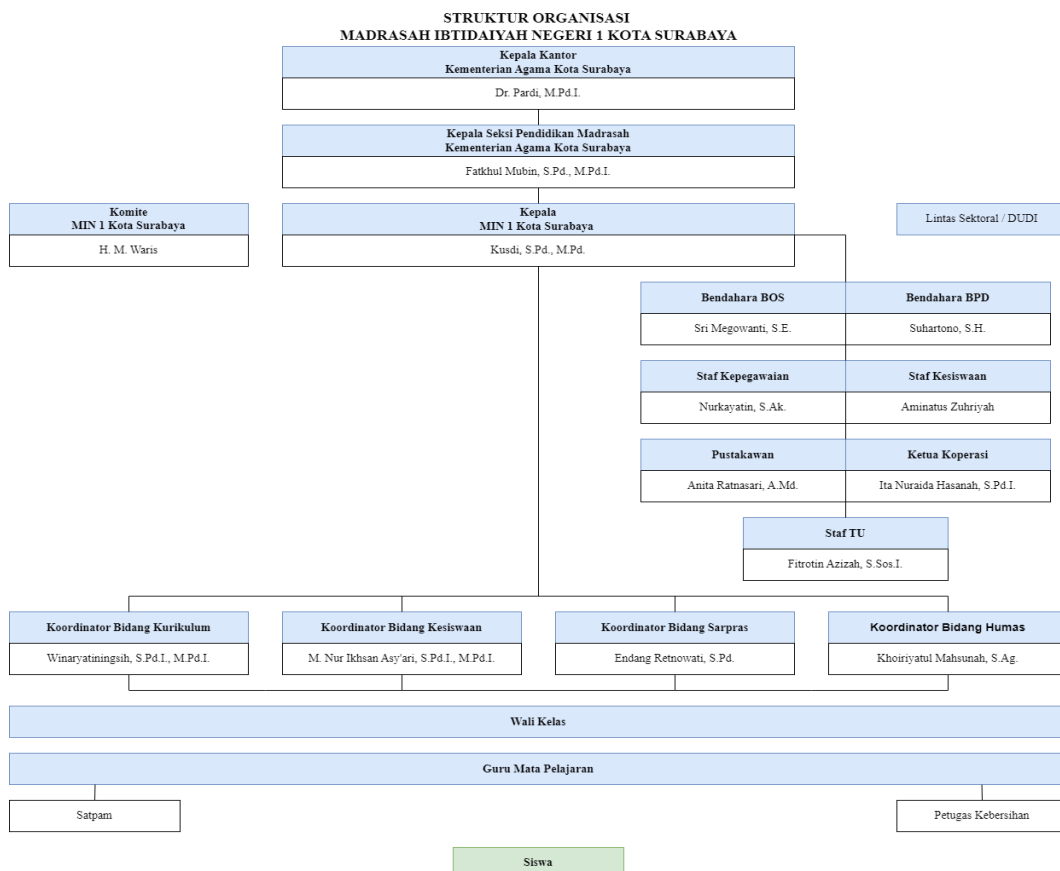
STRUKTUR ORGANISASI
MADRASAH IBTIDAIYAH NEGERI 1 KOTA SURABAYA

Kepala Kantor
Kementerian Agama Kota Surabaya
Dr. Pardi, M.Pd.I.

Kepala Seksi Pendidikan Madrasah
Kementerian Agama Kota Surabaya
Fatkhul Mubin, S.Pd., M.Pd.I.

Komite
MIN 1 Kota Surabaya
H. M. Waris

Kepala
MIN 1 Kota Surabaya
Kusdi, S.Pd., M.Pd.

Lintas Sektoral / DUDI

Bendahara BOS
Sri Megowanti, S.E.

Bendahara BPD
Suhartono, S.H.

Staf Kepegawaian
Nurkayatin, S.Ak.

Staf Kesiswaan
Aminatus Zuhriyah

Pustakawan
Anita Ratnasari, A.Md.

Ketua Koperasi
Ita Nuraida Hasanah, S.Pd.I.

Staf TU
Fitrotin Azizah, S.Sos.I.

Koordinator Bidang Kurikulum
Winaryatiningsih, S.Pd.I., M.Pd.I.

Koordinator Bidang Kesiswaan
M. Nur Ikhsan Asy'ari, S.Pd.I., M.Pd.I.

Koordinator Bidang Sarpras
Endang Retnowati, S.Pd.

Koordinator Bidang Humas
Khoiriyatul Mahsunah, S.Ag.

Wali Kelas

Guru Mata Pelajaran

Satpam

Petugas Kebersihan

Siswa